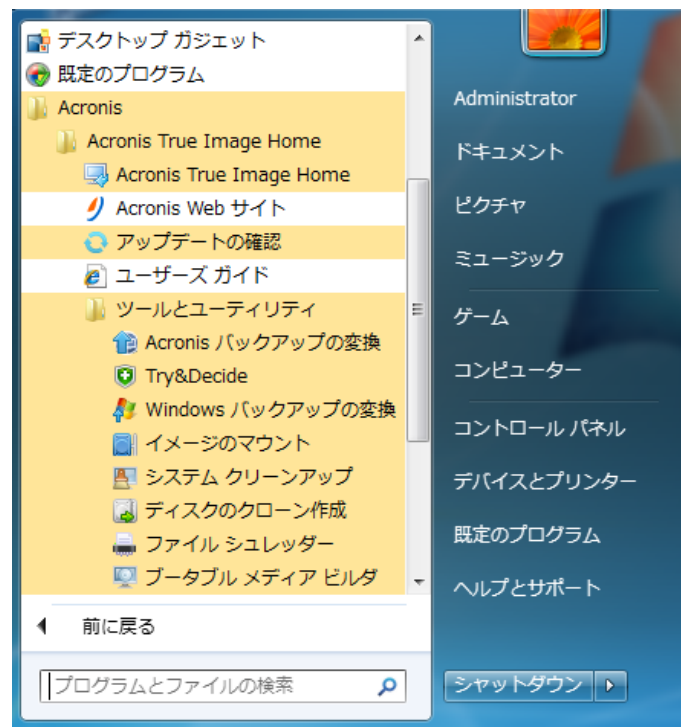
デスクトップ ガジェット
既定のプログラム
Acronis
Acronis True Image Home
Acronis True Image Home
Acronis Web サイト
アップデートの確認
ユーザーズ ガイド
ツールとユーティリティ
Acronis バックアップの変換
Try&Decide
Windows バックアップの変換
イメージのマウント
システム クリーンアップ
ディスクのクローン作成
ファイル シュレッダー
ブータブル メディア ビルダ
前に戻る
プログラムとファイルの検索

Administrator
ドキュメント
ピクチャ
ミュージック
ゲーム
コンピューター
コントロール パネル
デバイスとプリンター
既定のプログラム
ヘルプとサポート
シャットダウン